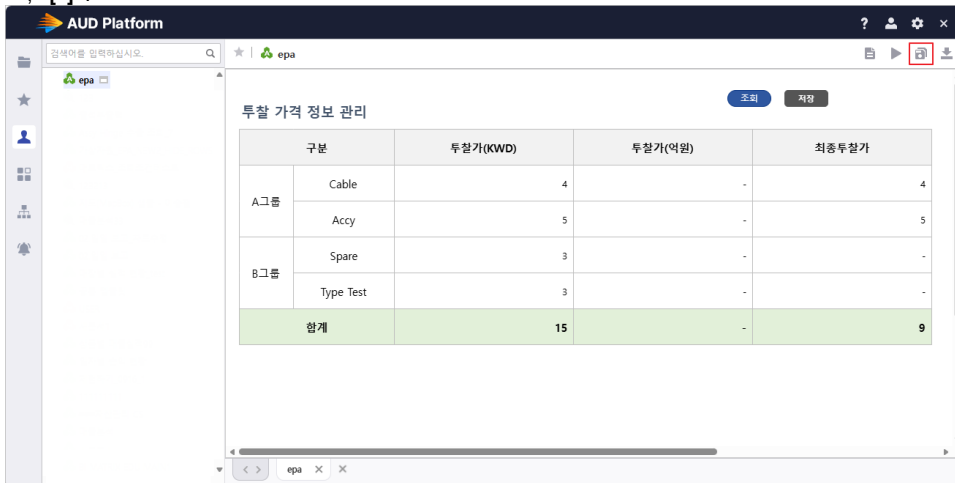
AUD Platform

? ✕

검색어를 입력하십시오.

epa

epa

조회 저장

투찰 가격 정보 관리

| 구분 | | 투찰가(KWD) | 투찰가(억원) | 최종투찰가 |
|---|---|---|---|---|
| A그룹 | Cable | 4 | - | 4 |
| | Accy | 5 | - | 5 |
| B그룹 | Spare | 3 | - | - |
| | Type Test | 3 | - | - |
| 합계 | | 15 | - | 9 |

epa ✕ ✕